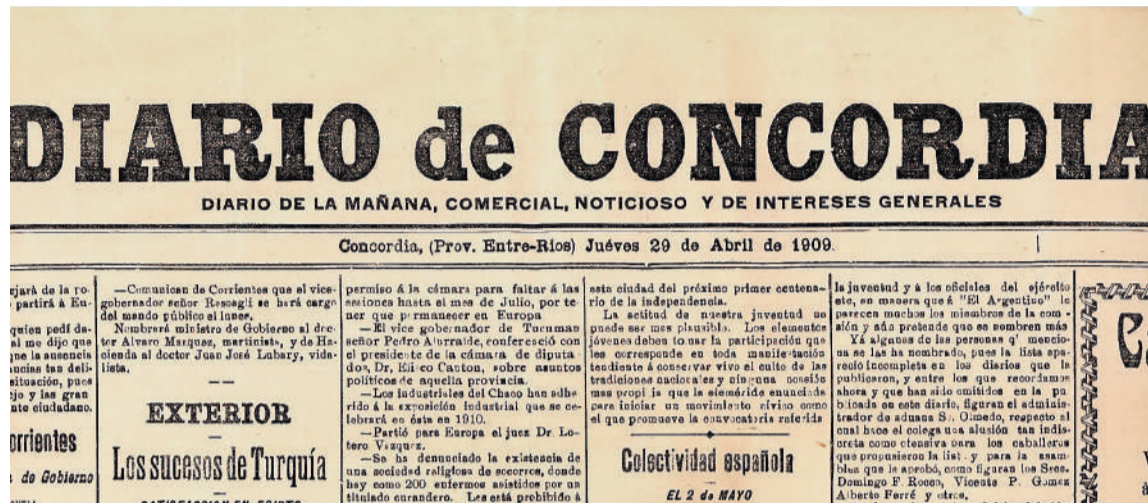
DIARIO de CONCORDIA

DIARIO DE LA MAÑANA, COMERCIAL, NOTICIOSO Y DE INTERESES GENERALES

Concordia, (Prov. Entre-Rios) Juéves 29 de Abril de 1909.

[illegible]ejará de la ro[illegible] partirá á Eu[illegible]

quien pedí da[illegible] al me dijo que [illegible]ne la ausencia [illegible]ncias tan deli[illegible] situación, pues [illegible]ejo y las gran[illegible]nte ciudadano.

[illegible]orrientes

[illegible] de Gobierno

—Comunican de Corrientes que el vicegobernador señor Resoagli se hará cargo del mando público el lunes.

Nombrará ministro de Gobierno al doctor Alvaro Marquez, martinista, y de Hacienda al doctor Juan José Lubary, vidalista.

— —

EXTERIOR

—

Los sucesos de Turquía

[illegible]

permiso á la cámara para faltar á las sesiones hasta el mes de Julio, por tener que permanecer en Europa

—El vice gobernador de Tucuman señor Pedro Alurralde, conferenció con el presidente de la cámara de diputados, Dr. Eliseo Canton, sobre asuntos políticos de aquella provincia.

—Los industriales del Chaco han adherido á la exposición industrial que se celebrará en ésta en 1910.

—Partió para Europa el juez Dr. Lotero Vazquez.

—Se ha denunciado la existencia de una sociedad religiosa de socorros, donde hay como 200 enfermos asistidos por un titulado curandero. Les está prohibido á

esta ciudad del próximo primer centenario de la independencia.

La actitud de nuestra juventud no puede ser mas plausible. Los elementos jóvenes deben tomar la participación que les corresponde en toda manifestación tendiente á conservar vivo el culto de las tradiciones nacionales y ninguna ocasión mas propicia que la efemérida enunciada para iniciar un movimiento cívico como el que promueve la convocatoria referida

Colectividad española

EL 2 de MAYO

la juventud y á los oficiales del ejército, en manera que á "El Argentino" le parecen muchos los miembros de la comisión y aún pretende que se sombren más

Yá algunos de las personas q' mencionase se las ha nombrado, pues la lista aparecio incompleta en los diarios que la publicaron, y entre los que recordamos ahora y que han sido omitidos en la publicada en este diario, figuran el administrador de aduana Sr. Olmedo, respecto al cual hace el colega una alusión tan indiscreta como ofensiva para los caballeros que propusieron la lista y para la asamblea que la aprobó, como figuran los Sres. Domingo F. Rocca, Vicente P. Gomez Alberto Ferré y otros.

C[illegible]